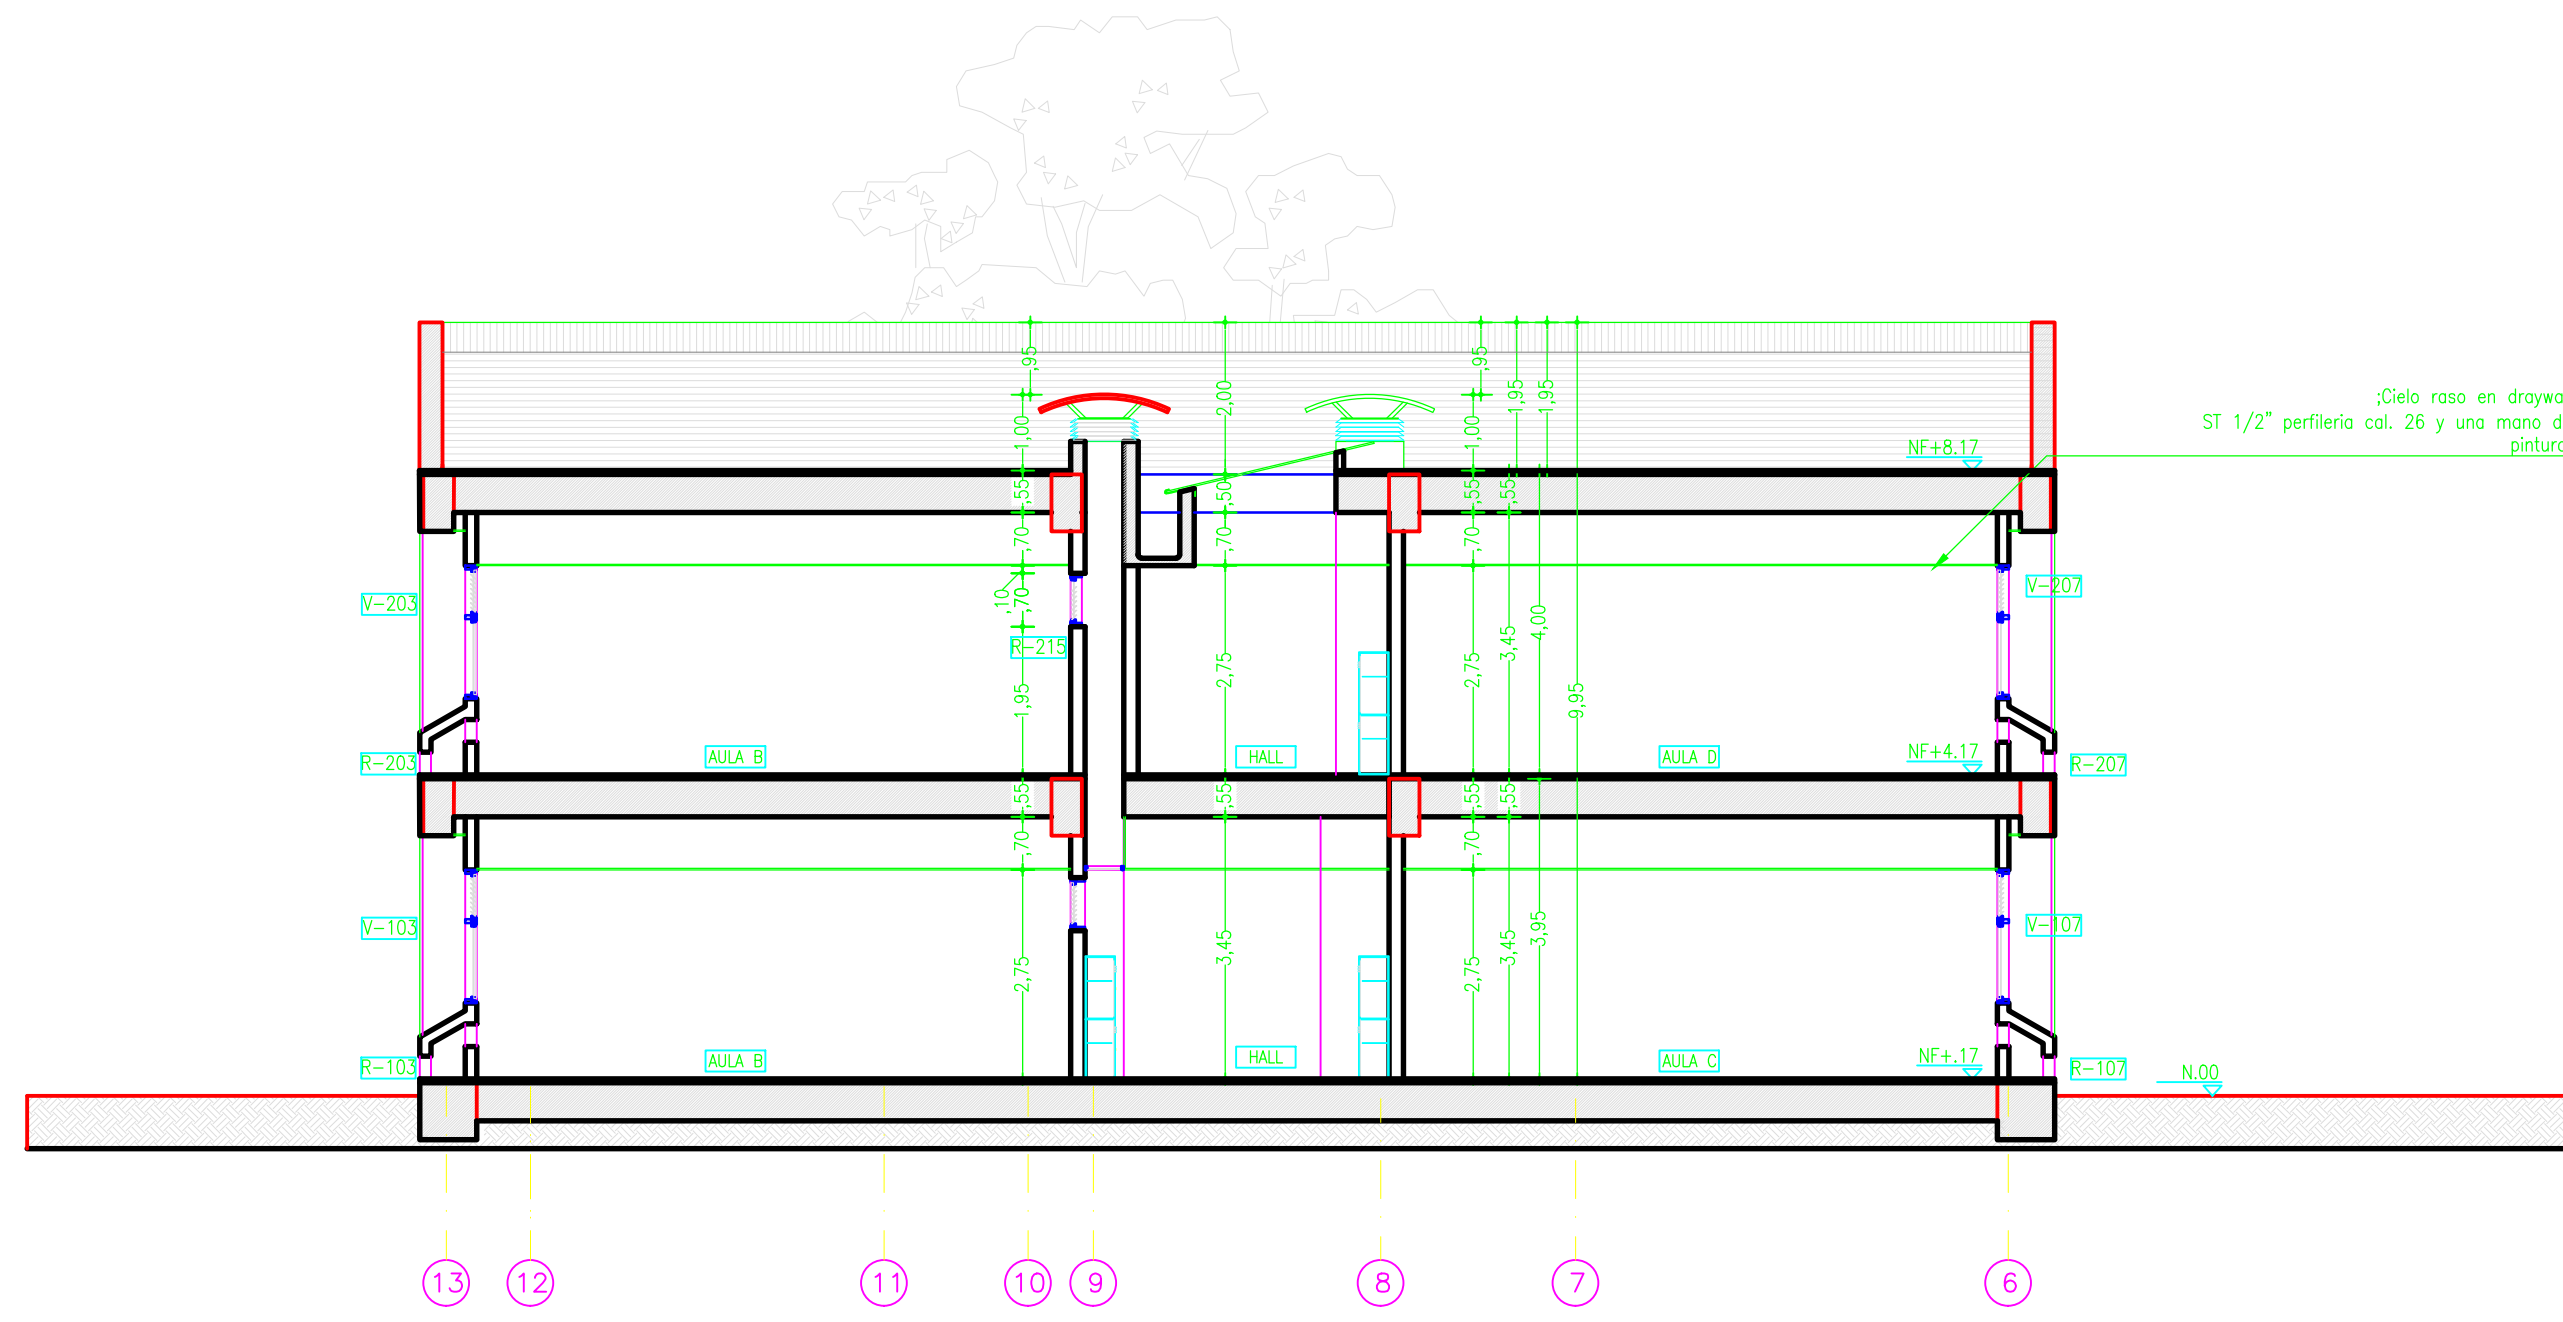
;Cielo raso en draywa
ST 1/2" perfileria cal. 26 y una mano d
pintura

NF+8.17
,95
1,00
,55
,70
,10
,70
1,95
2,00
,50
,70
2,75
,95
1,00
,55
,70
2,75
1,95
1,95
,55
3,45
4,00
9,95
V-203
R-215
V-207
R-203
AULA B
HALL
AULA D
NF+4.17
R-207
,55
,70
2,75
,55
3,45
,55
,70
2,75
,55
3,45
3,95
V-103
V-107
R-103
AULA B
HALL
AULA C
NF+.17
R-107
N.00
13
12
11
10
9
8
7
6